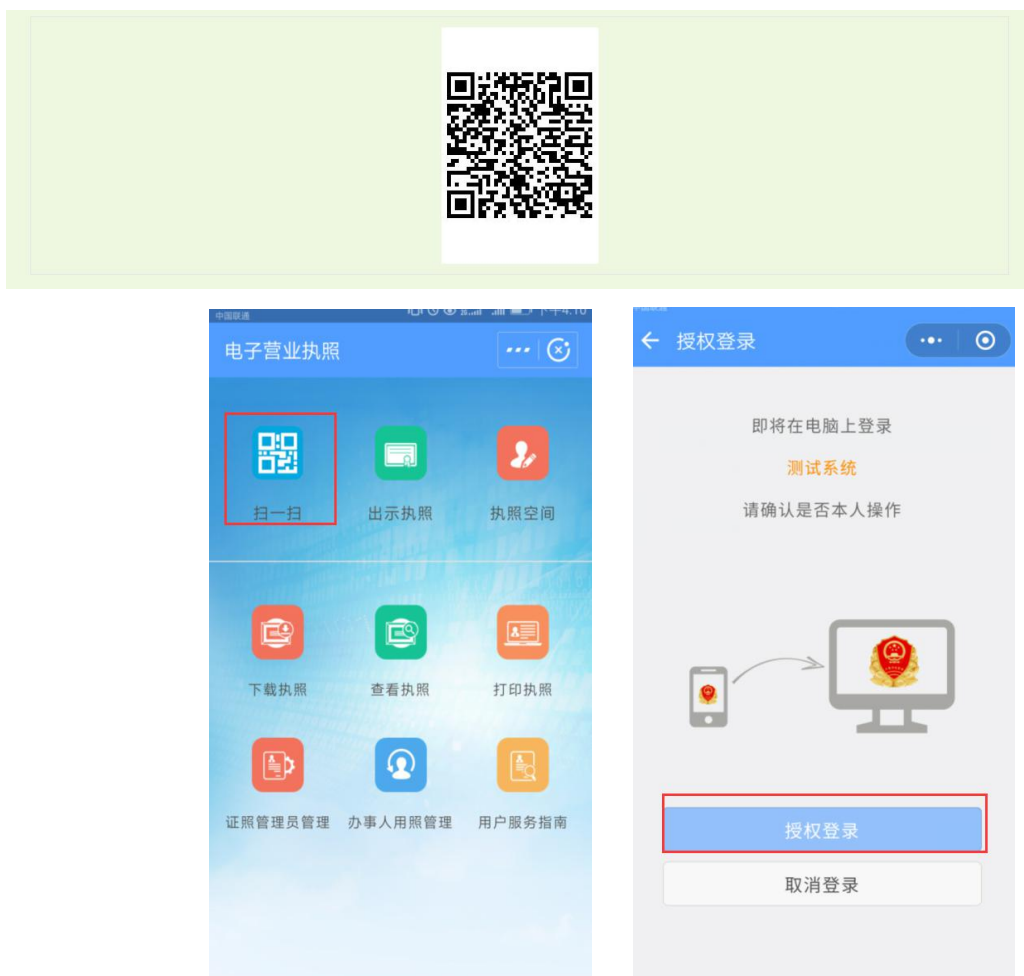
中国联通

电子营业执照

扫一扫

出示执照

执照空间

下载执照

查看执照

打印执照

证照管理员管理

办事人用照管理

用户服务指南

授权登录

即将在电脑上登录

测试系统

请确认是否本人操作

授权登录

取消登录